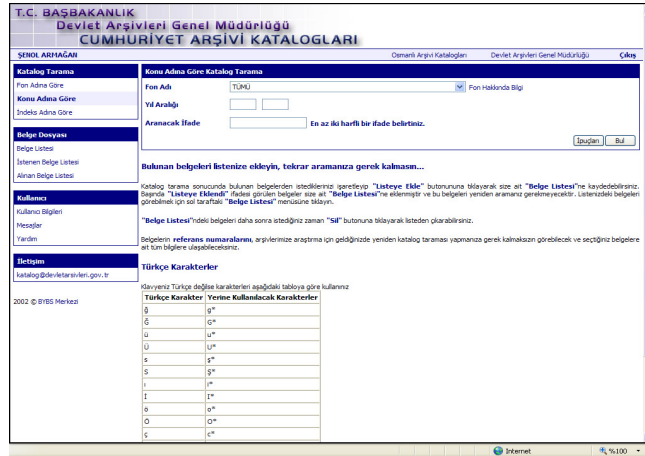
T.C. BAŞBAKANLIK
Devlet Arşivleri Genel Müdürlüğü
CUMHURİYET ARŞİVİ KATALOGLARI

ŞENOL ARMAĞAN

Osmanlı Arşivi Katalogları | Devlet Arşivleri Genel Müdürlüğü | Çıkış

Katalog Tarama
Fon Adına Göre
Konu Adına Göre
İndeks Adına Göre

Belge Dosyası
Belge Listesi
İstenen Belge Listesi
Alınan Belge Listesi

Kullanıcı
Kullanıcı Bilgileri
Mesajlar
Yardım

İletişim
katalog@devletarsivleri.gov.tr

2002 © BYBS Merkezi

Konu Adına Göre Katalog Tarama

Fon Adı TÜMÜ Fon Hakkında Bilgi
Yıl Aralığı
Aranacak İfade En az iki harfli bir ifade belirtiniz.

İpuçları Bul

Bulunan belgeleri listenize ekleyin, tekrar aramanıza gerek kalmasın...

Katalog tarama sonucunda bulunan belgelerden istediklerinizi işaretleyip "Listeye Ekle" butonununa tıklayarak size ait "Belge Listesi"ne kaydedebilirsiniz. Başında "Listeye Eklendi" ifadesi görülen belgeler size ait "Belge Listesi"ne eklenmiştir ve bu belgeleri yeniden aramanız gerekmeyecektir. Listenizdeki belgeleri görebilmek için sol taraftaki "Belge Listesi" menüsüne tıklayın.

"Belge Listesi"ndeki belgeleri daha sonra istediğiniz zaman "Sil" butonuna tıklayarak listeden çıkarabilirsiniz.

Belgelerin referans numaralarını, arşivlerimize araştırma için geldiğinizde yeniden katalog taraması yapmanıza gerek kalmaksızın görebilecek ve seçtiğiniz belgelere ait tüm bilgilere ulaşabileceksiniz.

Türkçe Karakterler

Klavyeniz Türkçe değilse karakterleri aşağıdaki tabloya göre kullanınız

| Türkçe Karakter | Yerine Kullanılacak Karakterler |
|---|---|
| ğ | g* |
| Ğ | G* |
| ü | u* |
| Ü | U* |
| ş | s* |
| Ş | S* |
| ı | I* |
| İ | I* |
| ö | o* |
| Ö | O* |
| ç | c* |

Internet %100